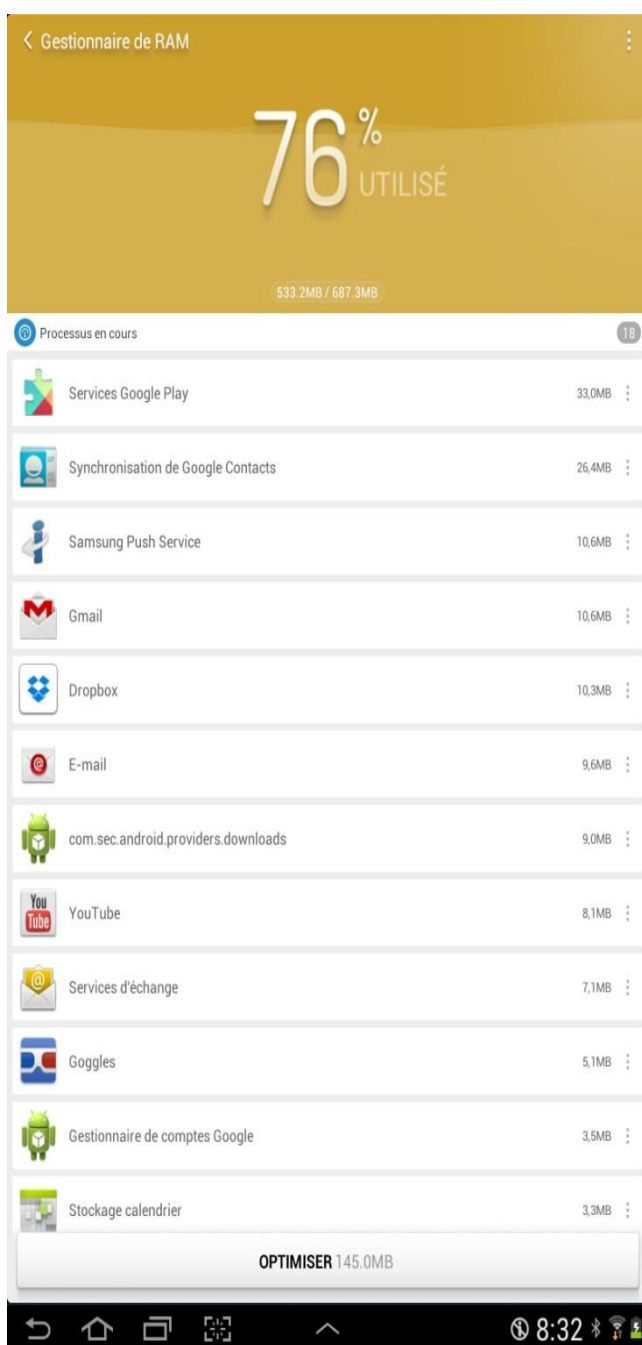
Gestionnaire de RAM

76 % UTILISÉ

533.2MB / 687.3MB

Processus en cours 18

Services Google Play 33,0MB

Synchronisation de Google Contacts 26,4MB

Samsung Push Service 10,6MB

Gmail 10,6MB

Dropbox 10,3MB

E-mail 9,6MB

com.sec.android.providers.downloads 9,0MB

You Tube YouTube 8,1MB

Services d'échange 7,1MB

Goggles 5,1MB

Gestionnaire de comptes Google 3,5MB

Stockage calendrier 3,3MB

OPTIMISER 145.0MB

8:32